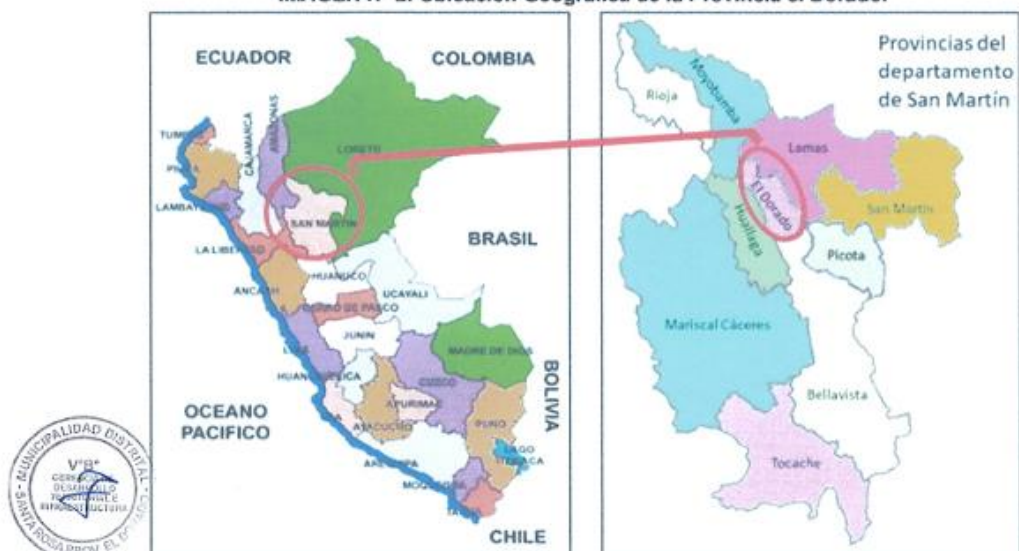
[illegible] Ubicación Geográfica de la Provincia el Dorado.

ECUADOR
COLOMBIA
TUMBES
PIURA
LAMBAYEQUE
CAJAMARCA
AMAZONAS
LORETO
SAN MARTIN
BRASIL
LA LIBERTAD
HUANUCO
ANCASH
UCAYALI
CERRO DE PASCO
JUNIN
LIMA
HUANCAVELICA
MADRE DE DIOS
BOLIVIA
CUSCO
OCEANO PACIFICO
ICA
AYACUCHO
APURIMAC
PUNO
LAGO TITICACA
AREQUIPA
MOQUEGUA
TACNA
CHILE

Provincias del departamento de San Martín
Rioja
Moyobamba
Lamas
El Dorado
Huallaga
San Martín
Picota
Mariscal Cáceres
Bellavista
Tocache

MUNICIPALIDAD DISTRITAL SANTA ROSA PROV. EL DORADO
V°B°
GERENCIA DESARROLLO TERRITORIAL E INFRAESTRUCTURA